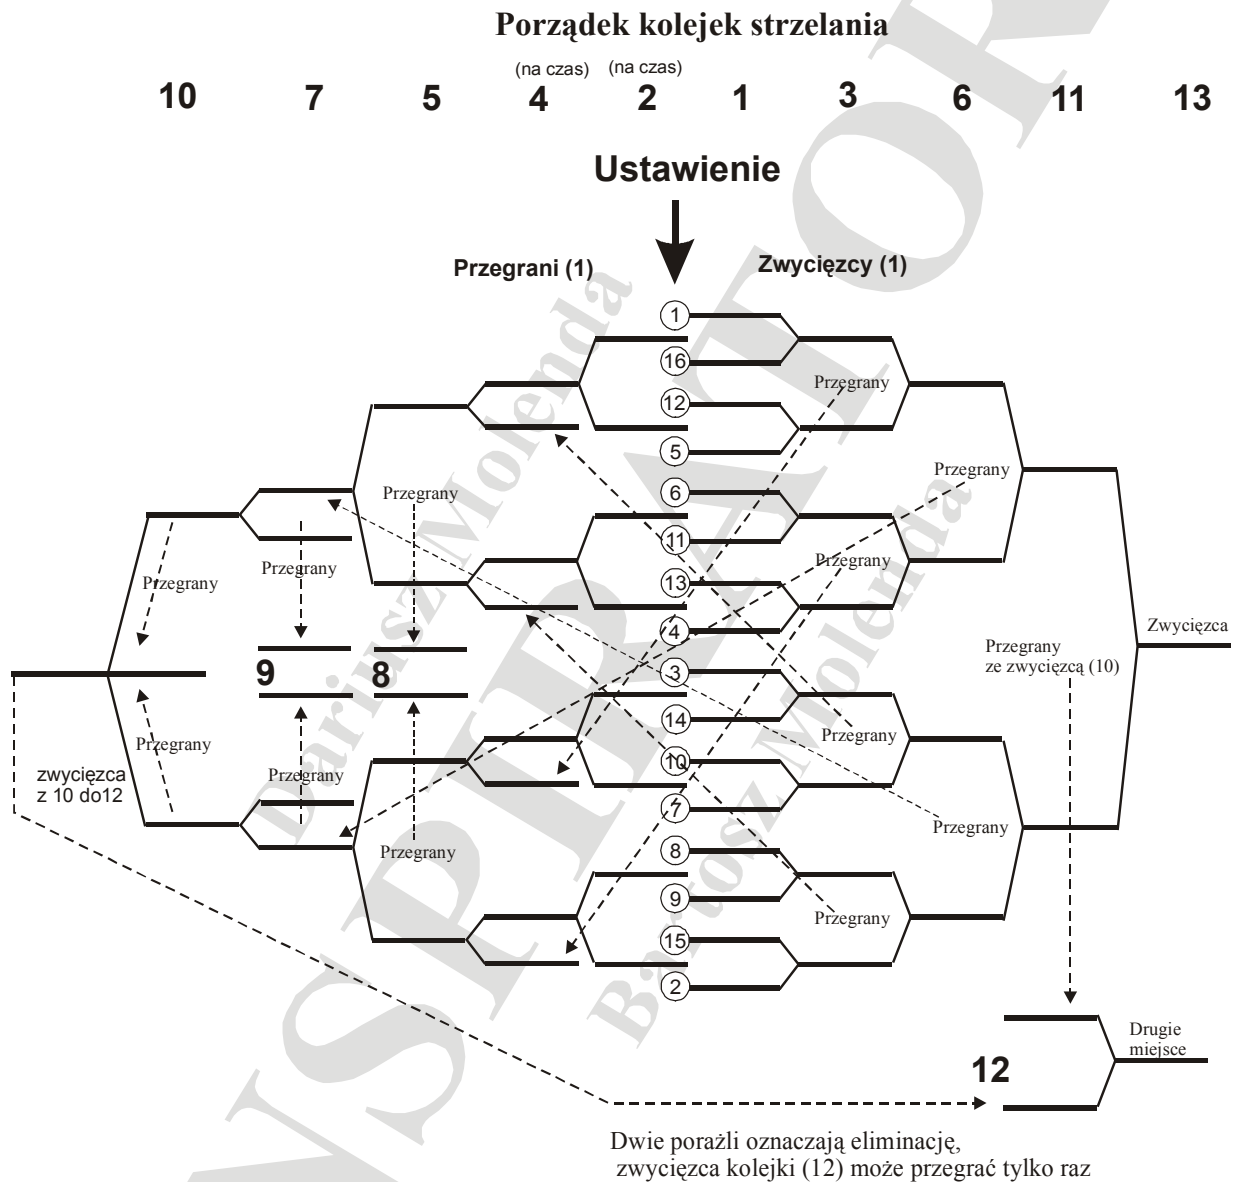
Porządek kolejek strzelania

(na czas) (na czas)

10 7 5 4 2 1 3 6 11 13

Ustawienie

Przegrani (1)

Zwycięzcy (1)

1
16
12
5
6
11
13
4
3
14
10
7
8
9
15
2

Przegrany

Przegrany

Przegrany

Przegrany

Przegrany

Przegrany

Przegrany

Przegrany

Przegrany

Przegrany

Przegrany

Przegrany

9

8

zwycięzca z 10 do12

Zwycięzca

Przegrany ze zwycięzcą (10)

12

Drugie miejsce

Dwie porażli oznaczają eliminację, zwycięzca kolejki (12) może przegrać tylko raz

Dariusz Molenda

Bartosz Molenda

INSPIRATOR